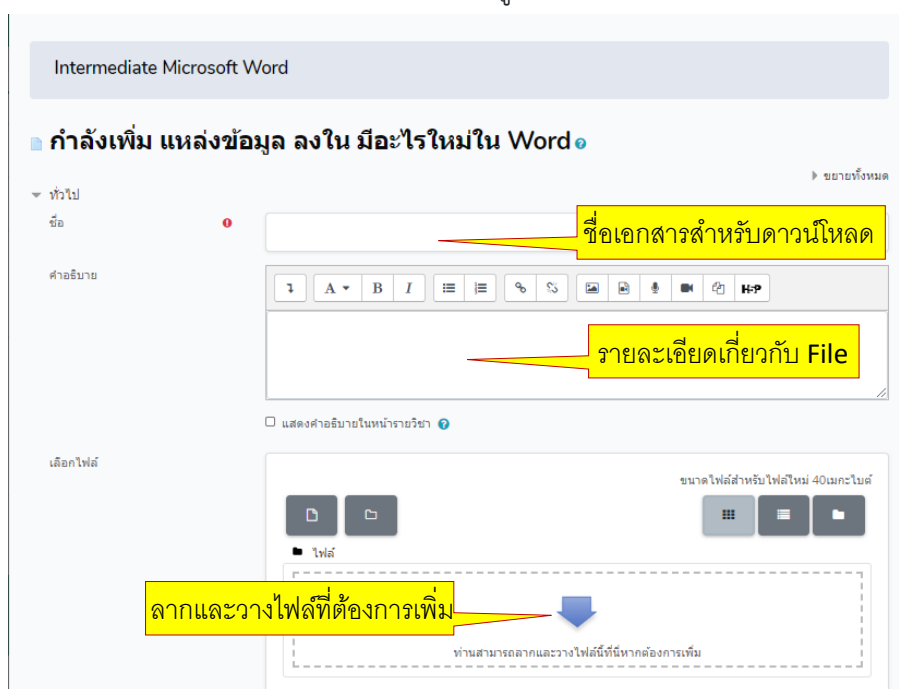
Intermediate Microsoft Word

กำลังเพิ่ม แหล่งข้อมูล ลงใน มีอะไรใหม่ใน Word

ขยายทั้งหมด

ทั่วไป

ชื่อ

ชื่อเอกสารสำหรับดาวน์โหลด

คำอธิบาย

A B I

H-P

รายละเอียดเกี่ยวกับ File

แสดงคำอธิบายในหน้ารายวิชา

เลือกไฟล์

ขนาดไฟล์สำหรับไฟล์ใหม่ 40เมกะไบต์

ไฟล์

ลากและวางไฟล์ที่ต้องการเพิ่ม

ท่านสามารถลากและวางไฟล์นี้ที่นี่หากต้องการเพิ่ม